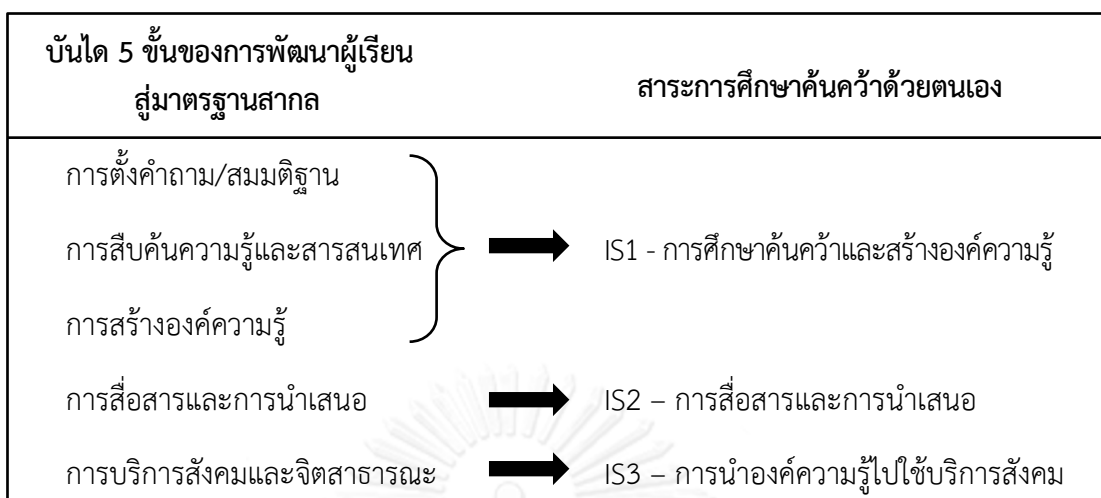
| บันได 5 ขั้นของการพัฒนาผู้เรียนสู่มาตรฐานสากล | สาระการศึกษาค้นคว้าด้วยตนเอง |
|---|---|
| การตั้งคำถาม/สมมติฐาน<br>การสืบค้นความรู้และสารสนเทศ<br>การสร้างองค์ความรู้ | IS1 - การศึกษาค้นคว้าและสร้างองค์ความรู้ |
| การสื่อสารและการนำเสนอ | IS2 – การสื่อสารและการนำเสนอ |
| การบริการสังคมและจิตสาธารณะ | IS3 – การนำองค์ความรู้ไปใช้บริการสังคม |